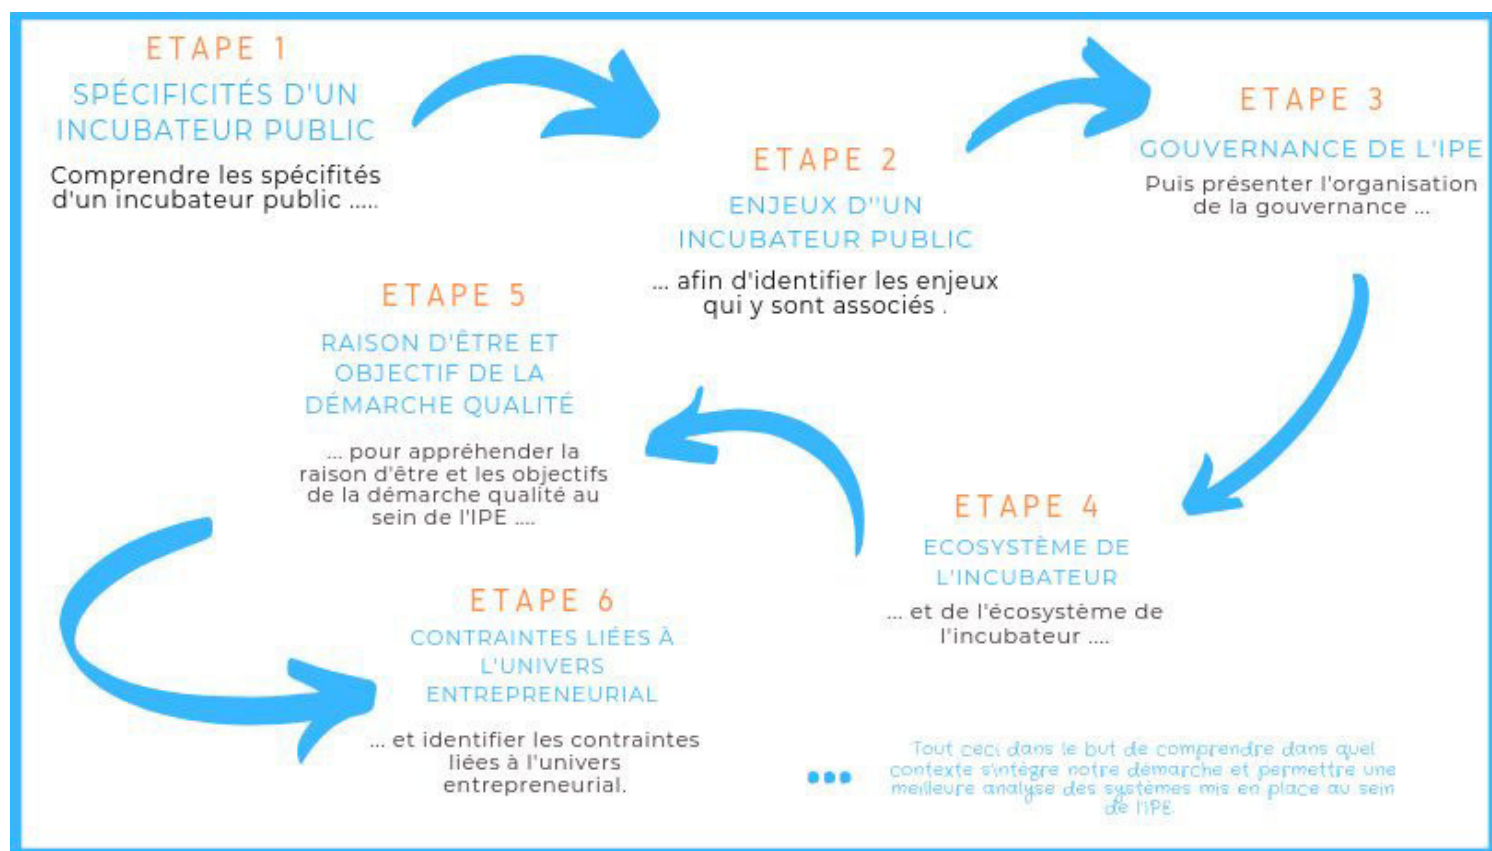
ETAPE 1

SPÉCIFICITÉS D'UN INCUBATEUR PUBLIC

Comprendre les spécifités d'un incubateur public .....

ETAPE 2

ENJEUX D''UN INCUBATEUR PUBLIC

... afin d'identifier les enjeux qui y sont associés .

ETAPE 3

GOUVERNANCE DE L'IPE

Puis présenter l'organisation de la gouvernance ...

ETAPE 4

ECOSYSTÈME DE L'INCUBATEUR

... et de l'écosystème de l'incubateur ....

ETAPE 5

RAISON D'ÊTRE ET OBJECTIF DE LA DÉMARCHE QUALITÉ

... pour appréhender la raison d'être et les objectifs de la démarche qualité au sein de l'IPE ....

ETAPE 6

CONTRAINTES LIÉES À L'UNIVERS ENTREPRENEURIAL

... et identifier les contraintes liées à l'univers entrepreneurial.

•••

Tout ceci dans le but de comprendre dans quel contexte s'intègre notre démarche et permettre une meilleure analyse des systèmes mis en place au sein de l'IPE.